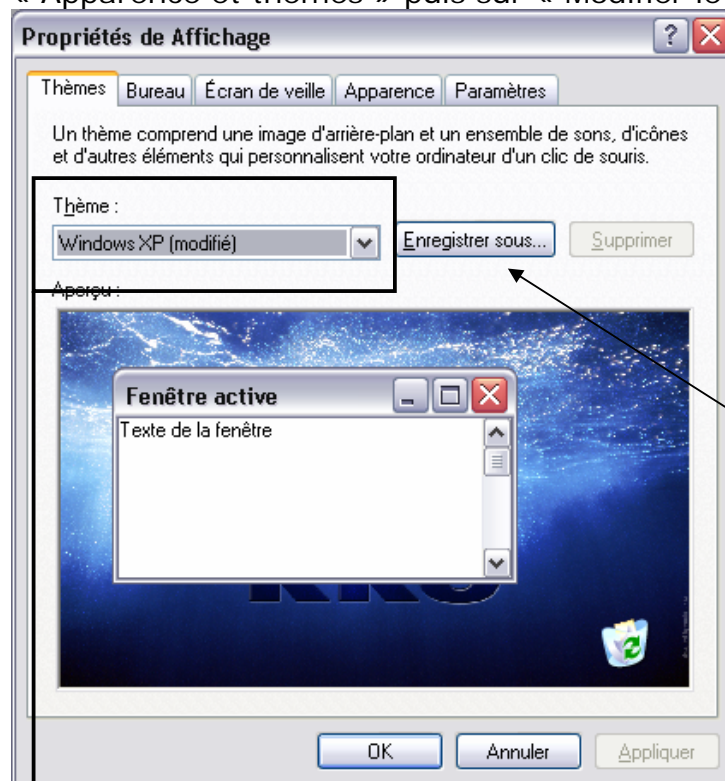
« Apparence et thèmes » puis sur « Modifier le

Propriétés de Affichage

Thèmes | Bureau | Écran de veille | Apparence | Paramètres

Un thème comprend une image d'arrière-plan et un ensemble de sons, d'icônes et d'autres éléments qui personnalisent votre ordinateur d'un clic de souris.

Thème :

Windows XP (modifié)

Enregistrer sous...

Supprimer

Aperçu :

Fenêtre active

Texte de la fenêtre

OK

Annuler

Appliquer